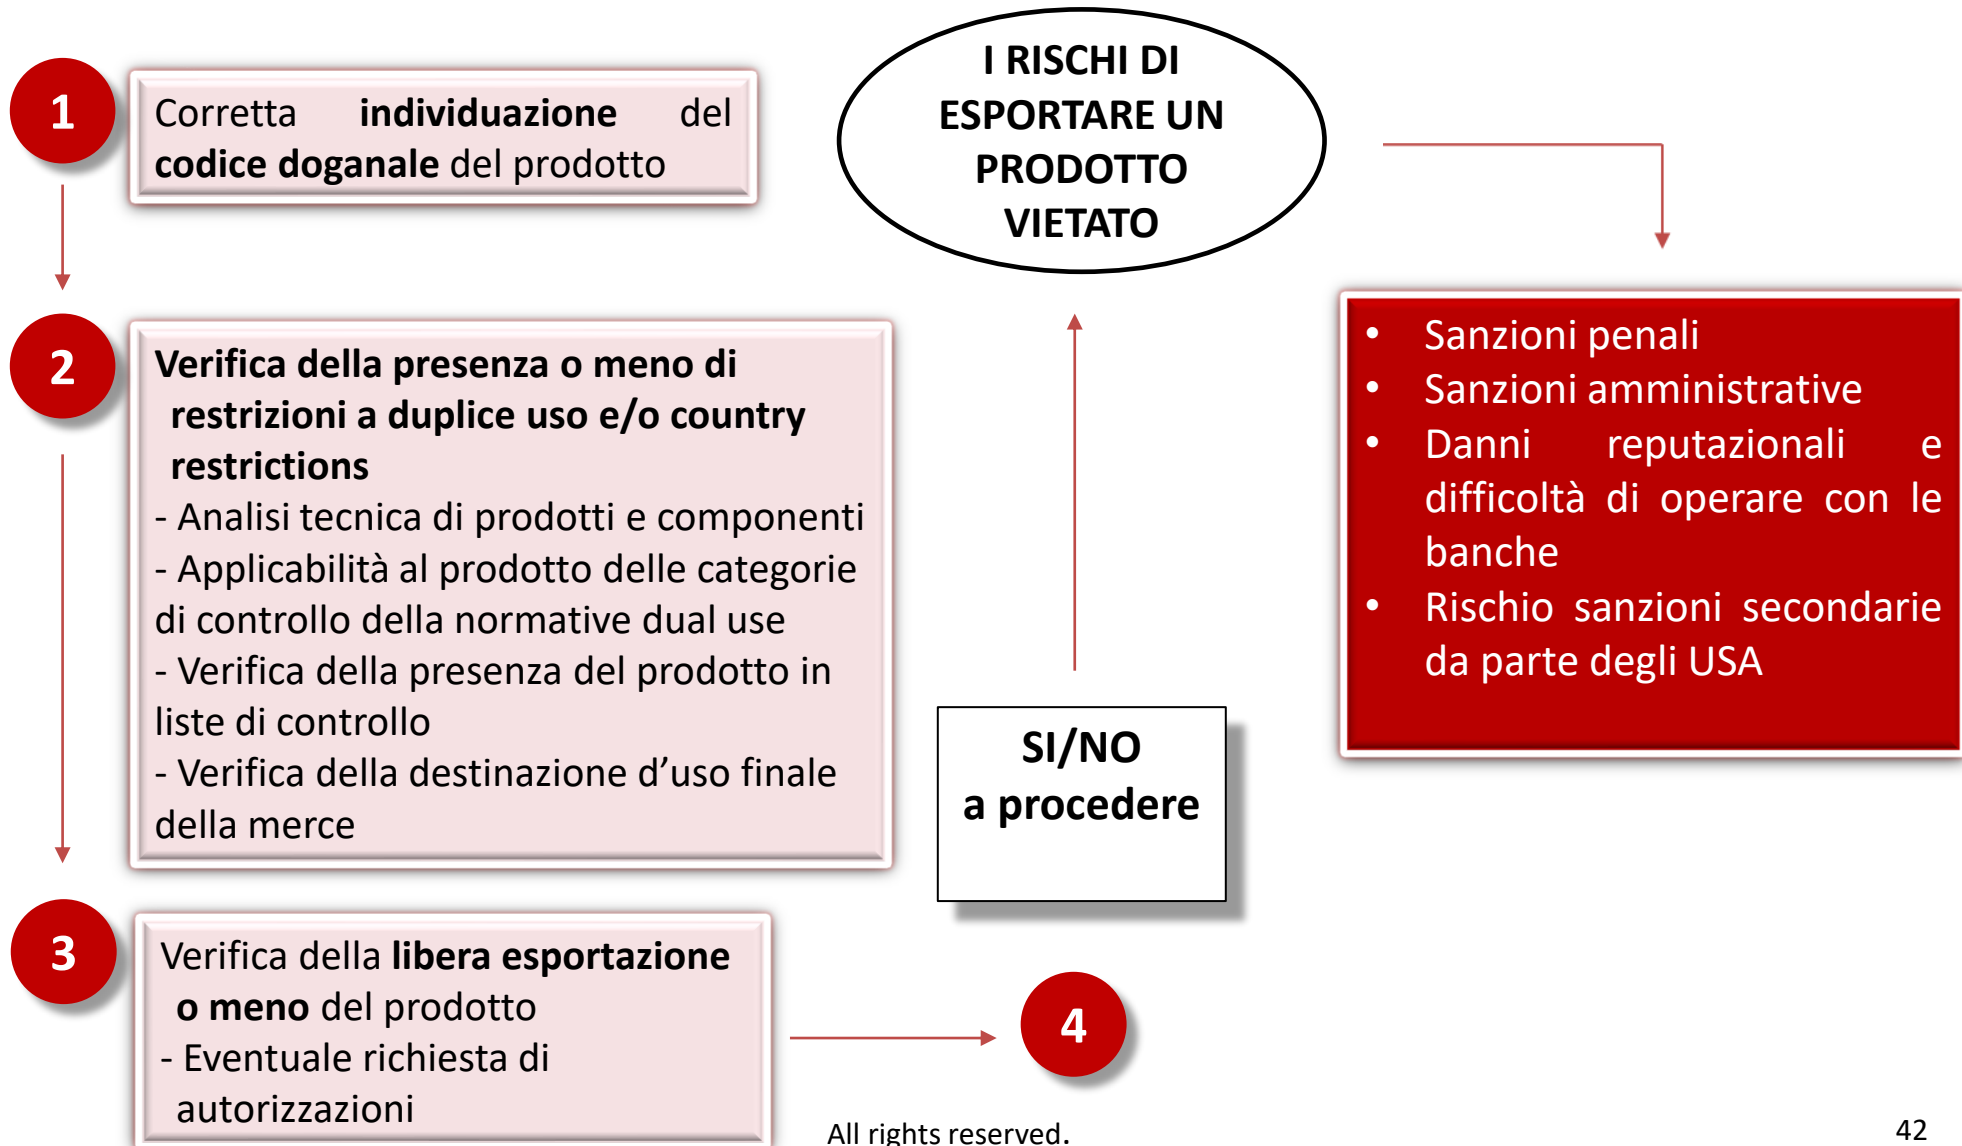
1

Corretta **individuazione** del **codice doganale** del prodotto

I RISCHI DI ESPORTARE UN PRODOTTO VIETATO

2

**Verifica della presenza o meno di restrizioni a duplice uso e/o country restrictions**
- Analisi tecnica di prodotti e componenti
- Applicabilità al prodotto delle categorie di controllo della normative dual use
- Verifica della presenza del prodotto in liste di controllo
- Verifica della destinazione d'uso finale della merce

- Sanzioni penali
- Sanzioni amministrative
- Danni reputazionali e difficoltà di operare con le banche
- Rischio sanzioni secondarie da parte degli USA

SI/NO
a procedere

3

Verifica della **libera esportazione o meno** del prodotto
- Eventuale richiesta di autorizzazioni

4

All rights reserved.

42